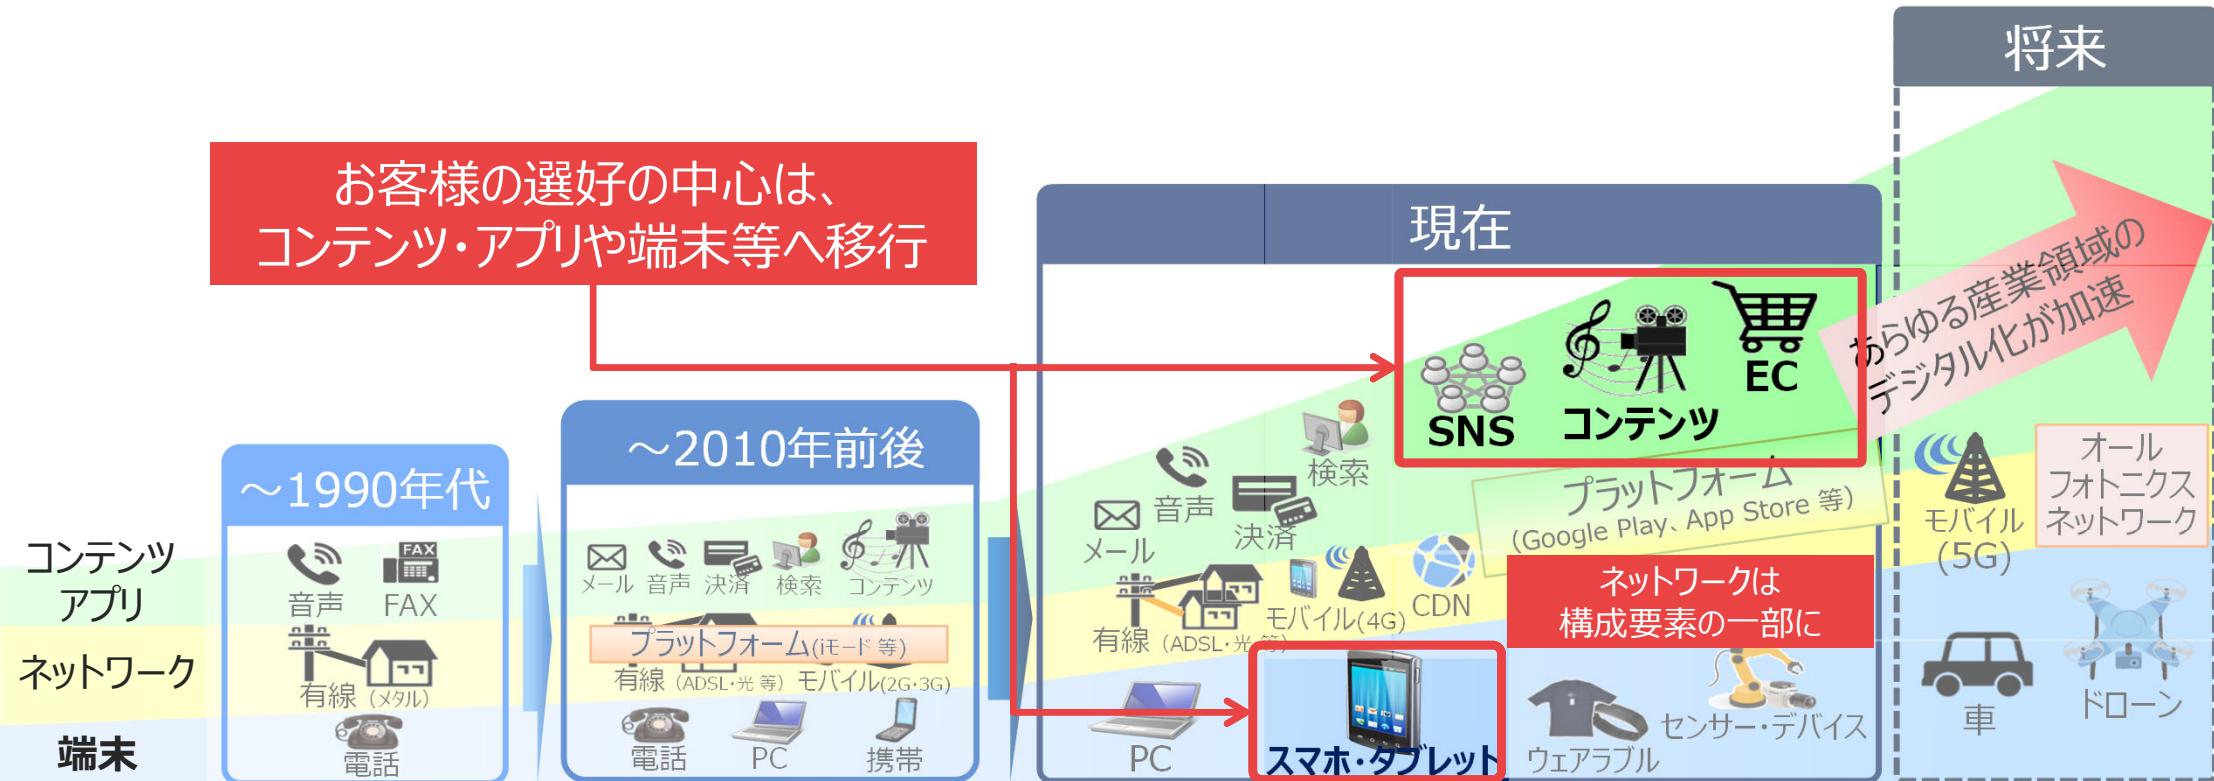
お客様の選好の中心は、
コンテンツ・アプリや端末等へ移行

将来

現在

～1990年代

～2010年前後

コンテンツ
アプリ

ネットワーク

端末

音声 FAX

有線（メタル）

電話

メール 音声 決済 検索 コンテンツ

プラットフォーム（iモード 等）

有線（ADSL・光 等） モバイル（2G・3G）

電話 PC 携帯

SNS コンテンツ EC

検索

音声

メール

決済

プラットフォーム
（Google Play、App Store 等）

有線（ADSL・光 等）

モバイル（4G）

CDN

ネットワークは
構成要素の一部に

PC

スマホ・タブレット

ウェアラブル

センサー・デバイス

あらゆる産業領域の
デジタル化が加速

モバイル
（5G）

オール
フォトニクス
ネットワーク

車

ドローン